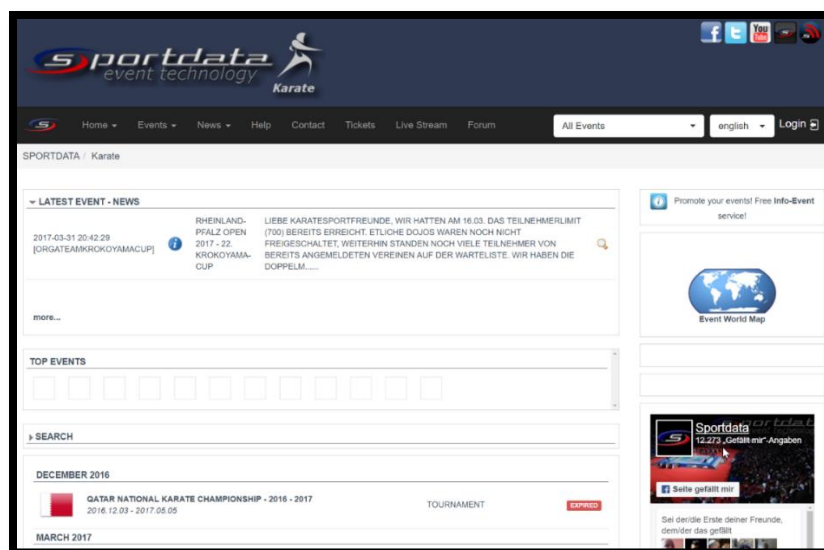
sportdata event technology Karate

Home ▾ Events ▾ News ▾ Help Contact Tickets Live Stream Forum

All Events ▾ english ▾ Login

SPORTDATA / Karate

▾ LATEST EVENT - NEWS

2017-03-31 20:42:29 [ORGATEAMKROKOYAMACUP]

RHEINLAND-PFALZ OPEN 2017 - 22. KROKOYAMA-CUP

LIEBE KARATESPORTFREUNDE, WIR HATTEN AM 16.03. DAS TEILNEHMERLIMIT (700) BEREITS ERREICHT. ETLICHE DOJOS WAREN NOCH NICHT FREIGESCHALTET, WEITERHIN STANDEN NOCH VIELE TEILNEHMER VON BEREITS ANGEMELDETEN VEREINEN AUF DER WARTELISTE. WIR HABEN DIE DOPPELM......

more...

TOP EVENTS

▸ SEARCH

DECEMBER 2016

QATAR NATIONAL KARATE CHAMPIONSHIP - 2016 - 2017
2016.12.03 - 2017.05.05

TOURNAMENT

EXPIRED

MARCH 2017

Promote your events! Free Info-Event service!

Event World Map

Sportdata
12.273 „Gefällt mir"-Angaben

Seite gefällt mir

Sei der/die Erste deiner Freunde, dem/der das gefällt